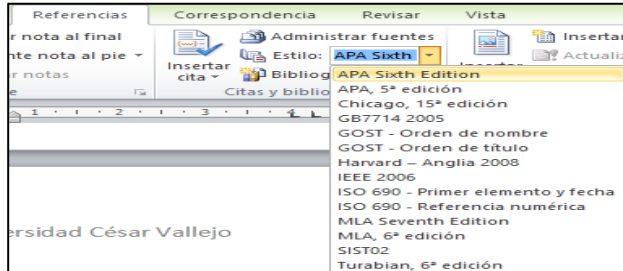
Referencias Correspondencia Revisar Vista

r nota al final
nte nota al pie ▾
r notas
e

Insertar cita ▾

Administrar fuentes
Estilo: APA Sixth ▾
Bibliog

Citas y biblio

Insertar
Actualiz

APA Sixth Edition
APA, 5ª edición
Chicago, 15ª edición
GB7714 2005
GOST - Orden de nombre
GOST - Orden de título
Harvard – Anglia 2008
IEEE 2006
ISO 690 - Primer elemento y fecha
ISO 690 - Referencia numérica
MLA Seventh Edition
MLA, 6ª edición
SIST02
Turabian, 6ª edición

ersidad César Vallejo